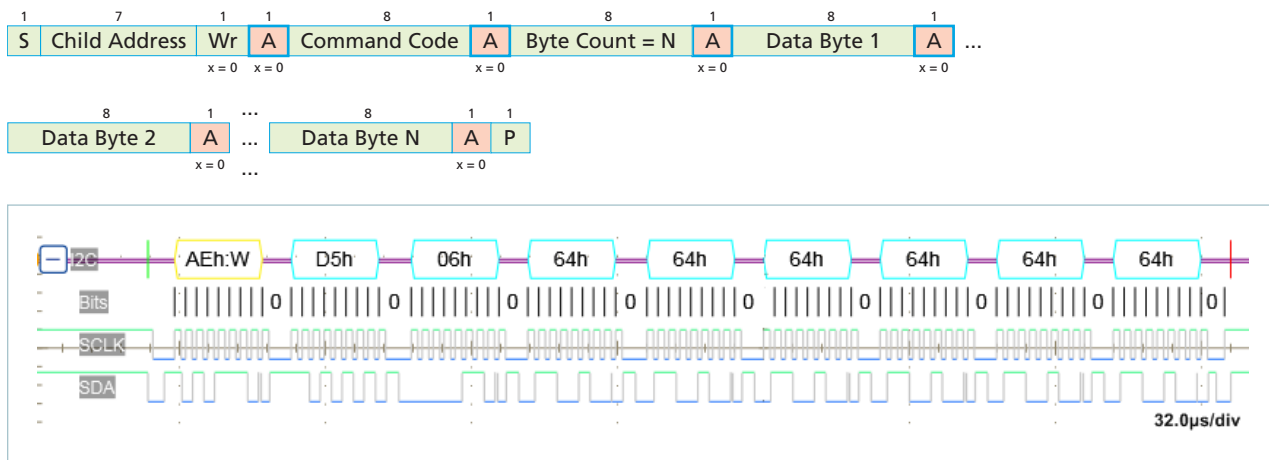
| 1 | 7 | 1 | 1 | 8 | 1 | 8 | 1 | 8 | 1 |
|---|---|---|---|---|---|---|---|---|---|
| S | Child Address | Wr | A | Command Code | A | Byte Count = N | A | Data Byte 1 | A |
| | | x = 0 | x = 0 | | x = 0 | | x = 0 | | x = 0 |

...

| 8 | 1 | | 8 | 1 | 1 |
|---|---|---|---|---|---|
| Data Byte 2 | A | ... | Data Byte N | A | P |
| | x = 0 | | | x = 0 | |

...
...

I2C AEh:W D5h 06h 64h 64h 64h 64h 64h 64h
Bits 0 0 0 0 0 0 0 0 0
SCLK
SDA
32.0µs/div